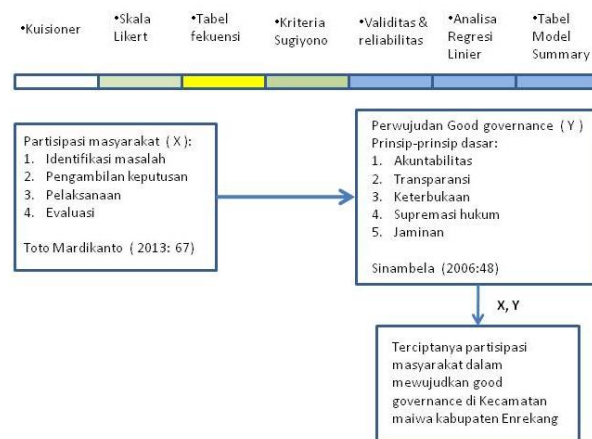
•Kuisioner

•Skala Likert

•Tabel fekuensi

•Kriteria Sugiyono

•Validitas & reliabilitas

•Analisa Regresi Linier

•Tabel Model Summary

Partisipasi masyarakat ( X ):
1. Identifikasi masalah
2. Pengambilan keputusan
3. Pelaksanaan
4. Evaluasi

Toto Mardikanto ( 2013: 67)

Perwujudan Good governance ( Y )
Prinsip-prinsip dasar:
1. Akuntabilitas
2. Transparansi
3. Keterbukaan
4. Supremasi hukum
5. Jaminan

Sinambela (2006:48)

X, Y

Terciptanya partisipasi masyarakat dalam mewujudkan good governance di Kecamatan maiwa kabupaten Enrekang